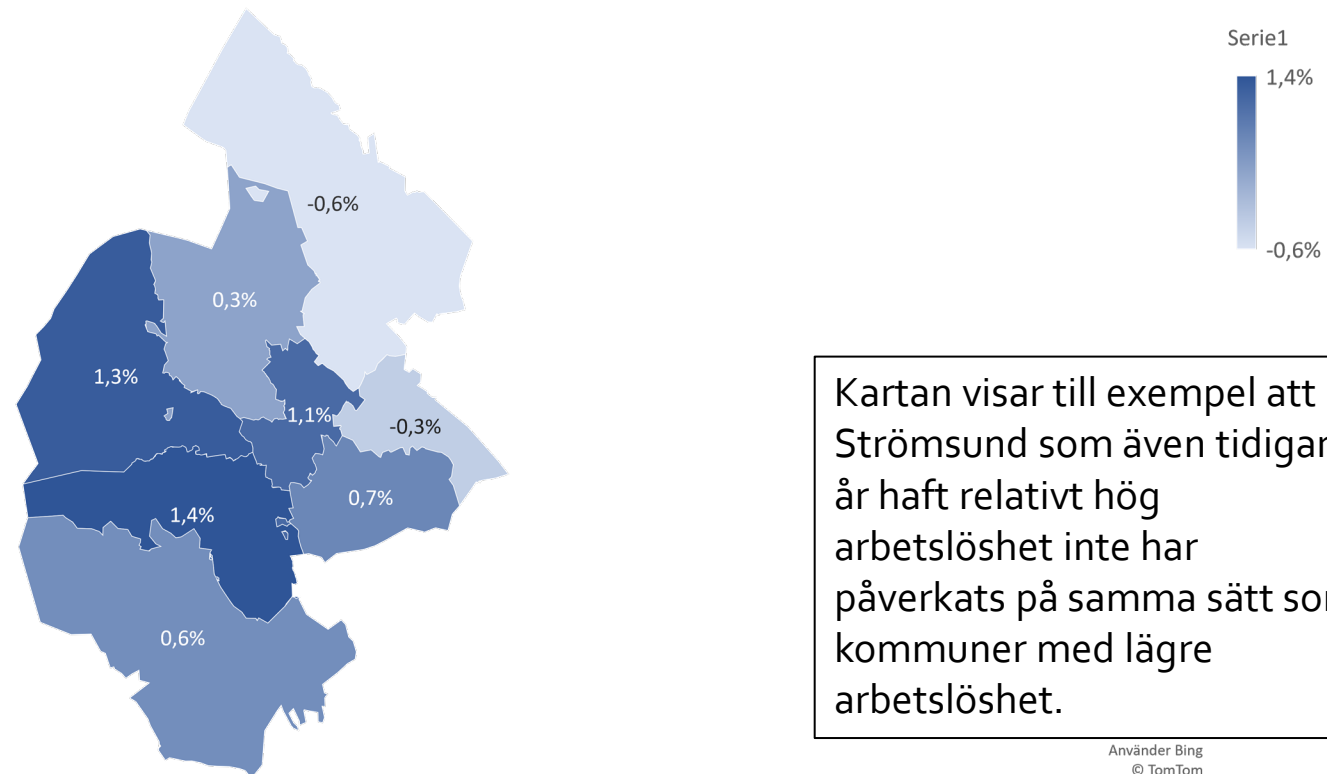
-0,6%

0,3%

1,3%

1,1%

-0,3%

0,7%

1,4%

0,6%

Serie1

1,4%

-0,6%

Kartan visar till exempel att Strömsund som även tidigar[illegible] år haft relativt hög arbetslöshet inte har påverkats på samma sätt so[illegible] kommuner med lägre arbetslöshet.

Använder Bing
© TomTom